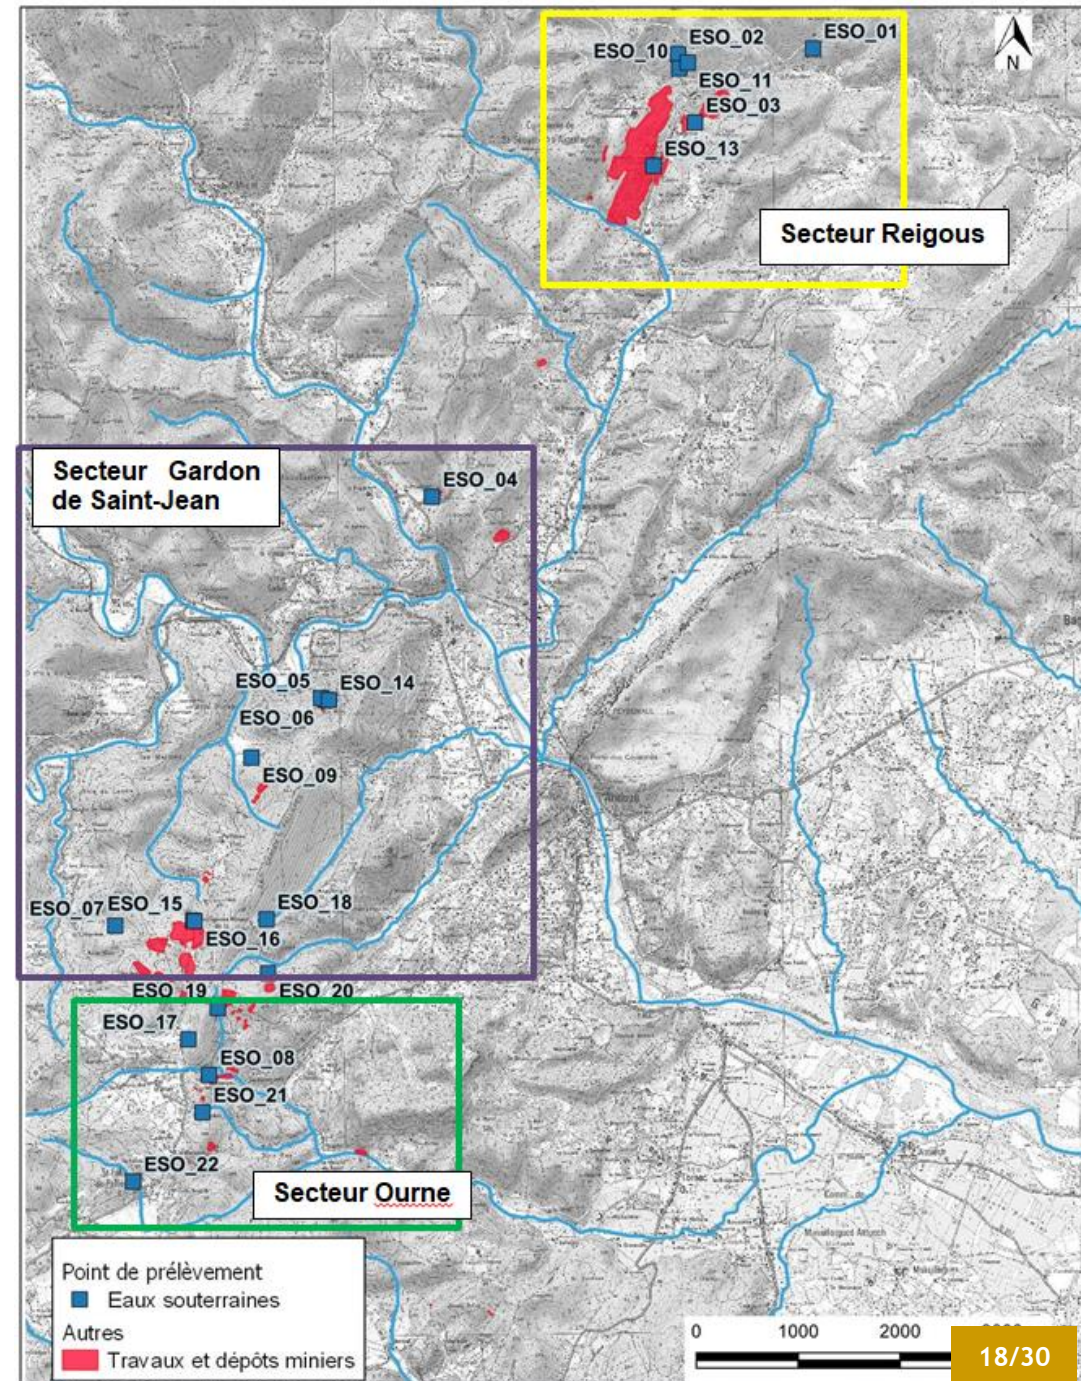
ESO_10 ESO_02 ESO_01

N

ESO_11

ESO_03

ESO_13

Secteur Reigous

Secteur Gardon de Saint-Jean

ESO_04

ESO_05 ESO_14

ESO_06

ESO_09

ESO_07 ESO_15 ESO_18

ESO_16

ESO_19 ESO_20

ESO_17

ESO_08

ESO_21

ESO_22

Secteur Ourne

Point de prélèvement
Eaux souterraines
Autres
Travaux et dépôts miniers

0 1000 2000 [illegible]

18/30